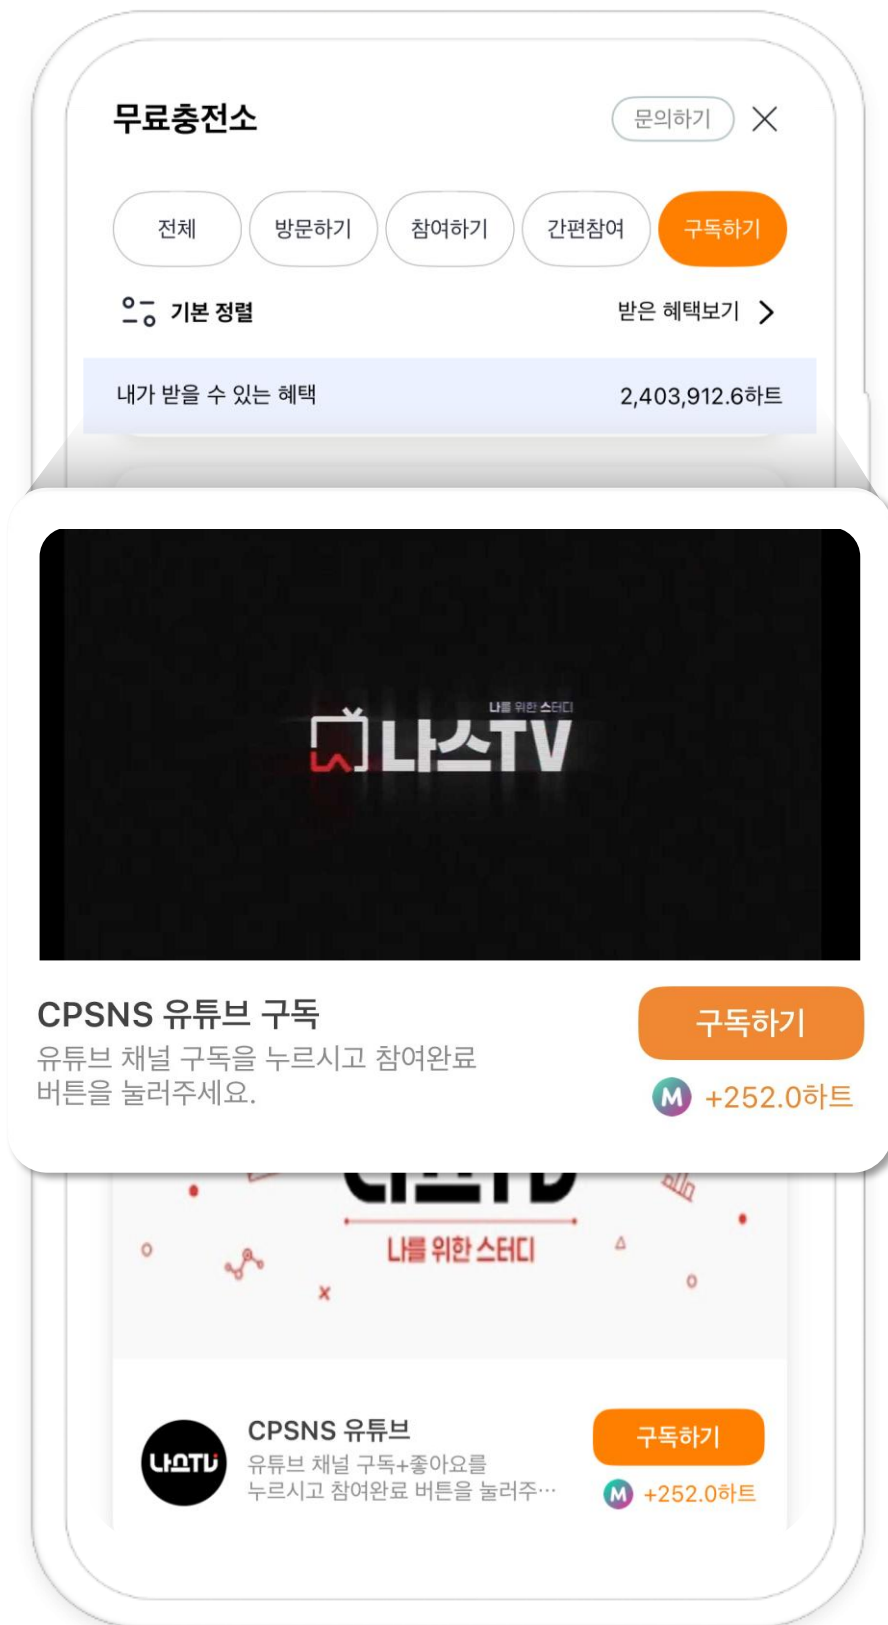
무료충전소

문의하기

전체
방문하기
참여하기
간편참여
구독하기

기본 정렬
받은 혜택보기

내가 받을 수 있는 혜택
2,403,912.6하트

나를 위한 스터디
나스TV

CPSNS 유튜브 구독
유튜브 채널 구독을 누르시고 참여완료 버튼을 눌러주세요.

구독하기
M +252.0하트

나를 위한 스터디

나스TV

CPSNS 유튜브
유튜브 채널 구독+좋아요를 누르시고 참여완료 버튼을 눌러주…

구독하기
M +252.0하트